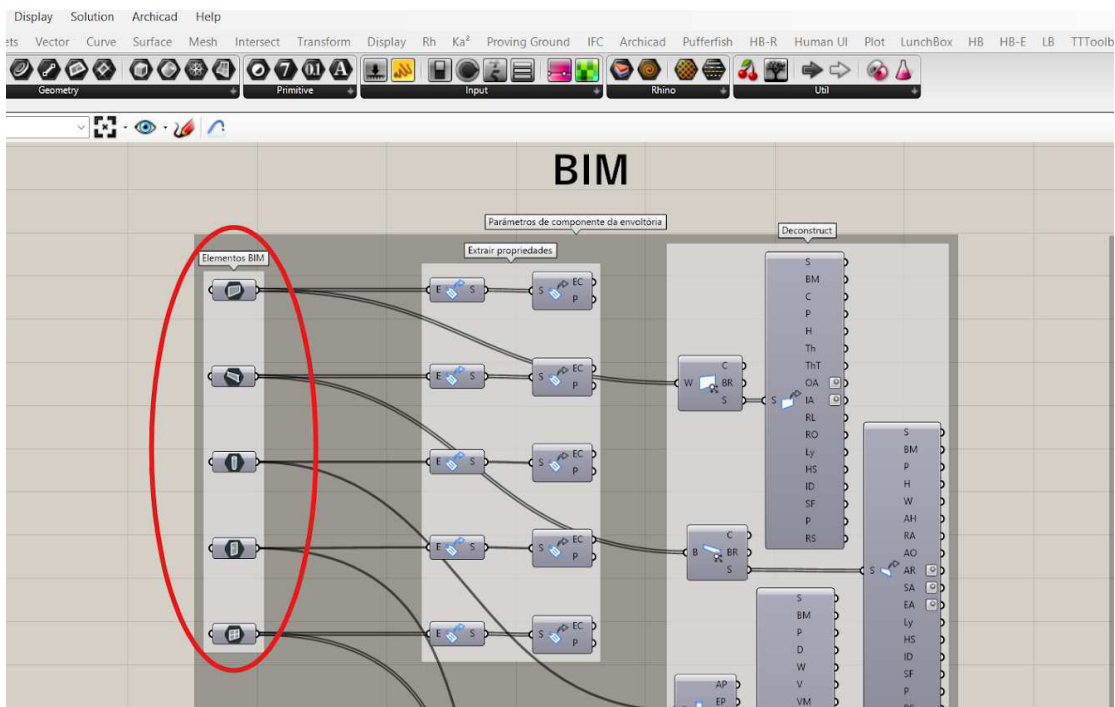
Display Solution Archicad Help

ets Vector Curve Surface Mesh Intersect Transform Display Rh Ka² Proving Ground IFC Archicad Pufferfish HB-R Human UI Plot LunchBox HB HB-E LB TTToolb

Geometry Primitive Input Rhino Util

BIM

Parâmetros de componente da envoltória

Deconstruct

Elementos BIM

Extrair propriedades

E S
S EC
P

E S
S EC
P

E S
S EC
P

E S
S EC
P

E S
S EC
P

W C
BR
S

B C
BR
S

S
BM
C
P
H
Th
ThT
OA
IA
RL
RO
Ly
HS
ID
SF
P
RS

S
BM
P
H
W
AH
RA
AO
AR
SA
EA
Ly
HS
ID
SF
P

S
BM
P
D
W
V
VM

AP
EP